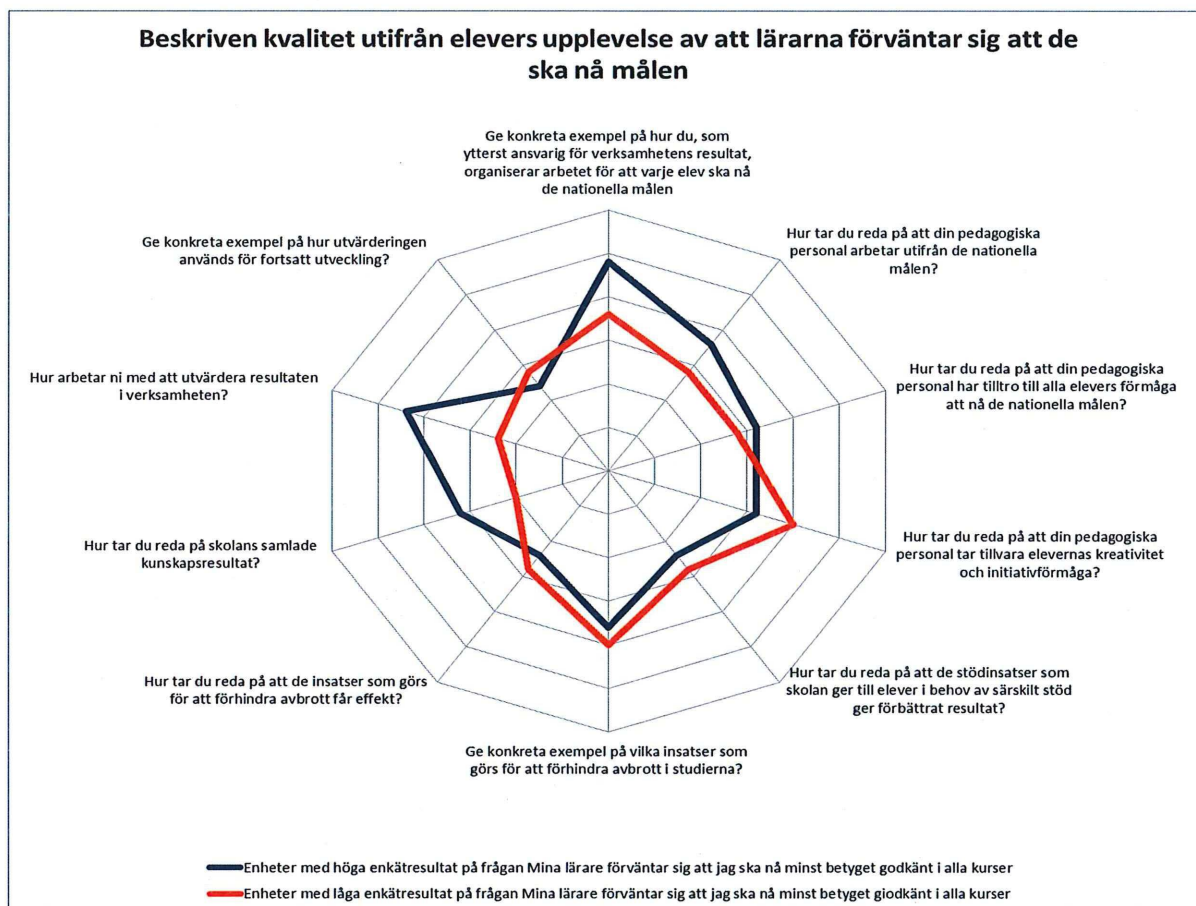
Beskriven kvalitet utifrån elevers upplevelse av att lärarna förväntar sig att de ska nå målen

Ge konkreta exempel på hur du, som ytterst ansvarig för verksamhetens resultat, organiserar arbetet för att varje elev ska nå de nationella målen

Hur tar du reda på att din pedagogiska personal arbetar utifrån de nationella målen?

Hur tar du reda på att din pedagogiska personal har tilltro till alla elevers förmåga att nå de nationella målen?

Hur tar du reda på att din pedagogiska personal tar tillvara elevernas kreativitet och initiativförmåga?

Hur tar du reda på att de stödinsatser som skolan ger till elever i behov av särskilt stöd ger förbättrat resultat?

Ge konkreta exempel på vilka insatser som görs för att förhindra avbrott i studierna?

Hur tar du reda på att de insatser som görs för att förhindra avbrott får effekt?

Hur tar du reda på skolans samlade kunskapsresultat?

Hur arbetar ni med att utvärdera resultaten i verksamheten?

Ge konkreta exempel på hur utvärderingen används för fortsatt utveckling?

Enheter med höga enkätresultat på frågan Mina lärare förväntar sig att jag ska nå minst betyget godkänt i alla kurser

Enheter med låga enkätresultat på frågan Mina lärare förväntar sig att jag ska nå minst betyget giodkänt i alla kurser